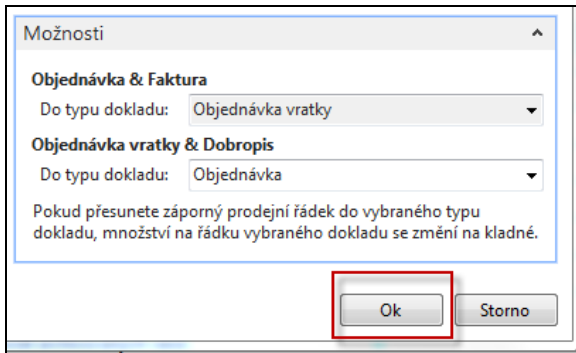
Možnosti

Objednávka & Faktura
Do typu dokladu: Objednávka vratky

Objednávka vratky & Dobropis
Do typu dokladu: Objednávka

Pokud přesunete záporný prodejní řádek do vybraného typu dokladu, množství na řádku vybraného dokladu se změní na kladné.

Ok
Storno